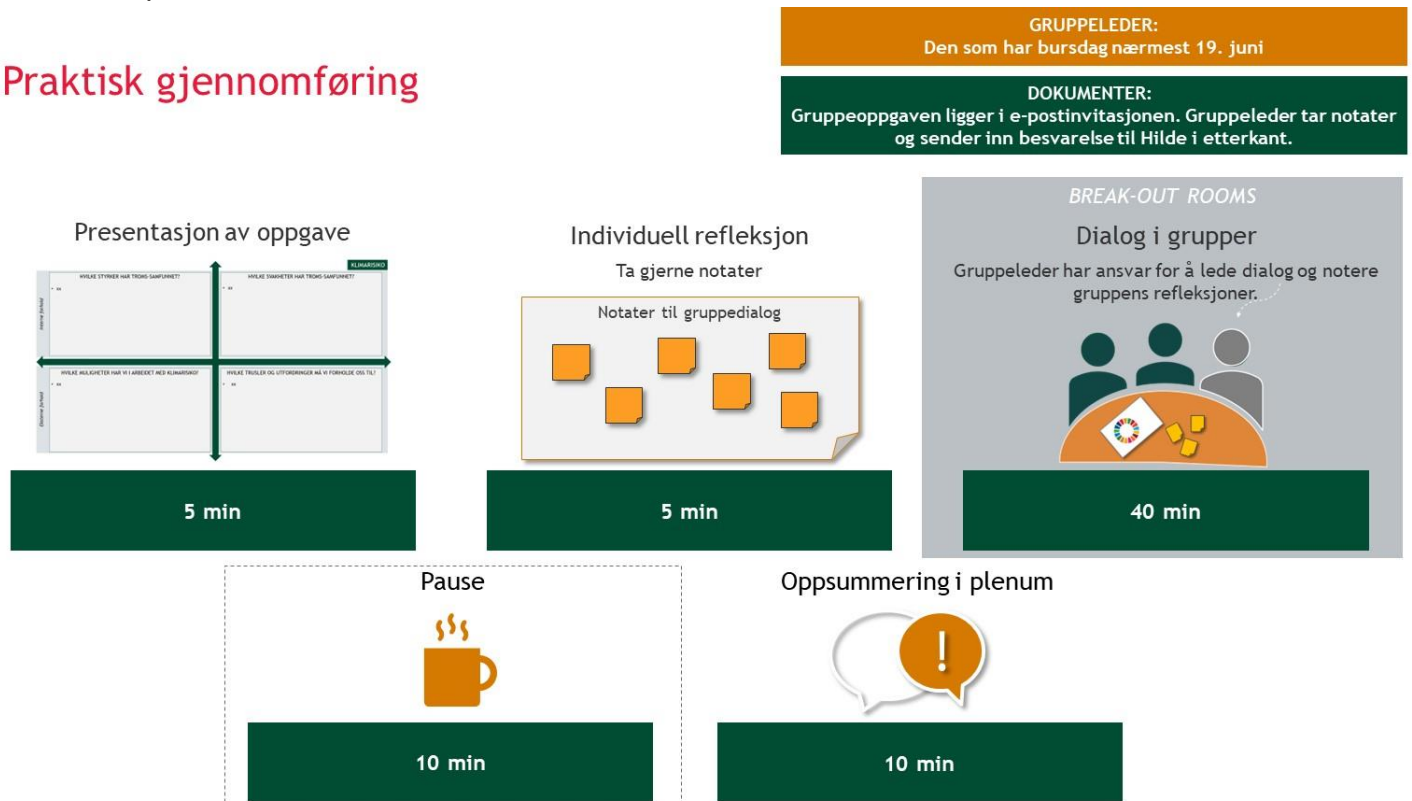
Praktisk gjennomføring

GRUPPELEDER:
Den som har bursdag nærmest 19. juni

DOKUMENTER:
Gruppeoppgaven ligger i e-postinvitasjonen. Gruppeleder tar notater og sender inn besvarelse til Hilde i etterkant.

Presentasjon av oppgave

KLIMARISIKO

HVILKE STYRKER HAR TROMS-SAMFUNNET?

HVILKE SVAKHETER HAR TROMS-SAMFUNNET?

HVILKE MULIGHETER HAR VI I ARBEIDET MED KLIMARISIKO?

HVILKE TRUSLER OG UTFORDRINGER MÅ VI FORHOLDE OSS TIL?

Interne forhold

Eksterne forhold

5 min

Individuell refleksjon

Ta gjerne notater

Notater til gruppedialog

5 min

BREAK-OUT ROOMS

Dialog i grupper

Gruppeleder har ansvar for å lede dialog og notere gruppens refleksjoner.

40 min

Pause

10 min

Oppsummering i plenum

10 min